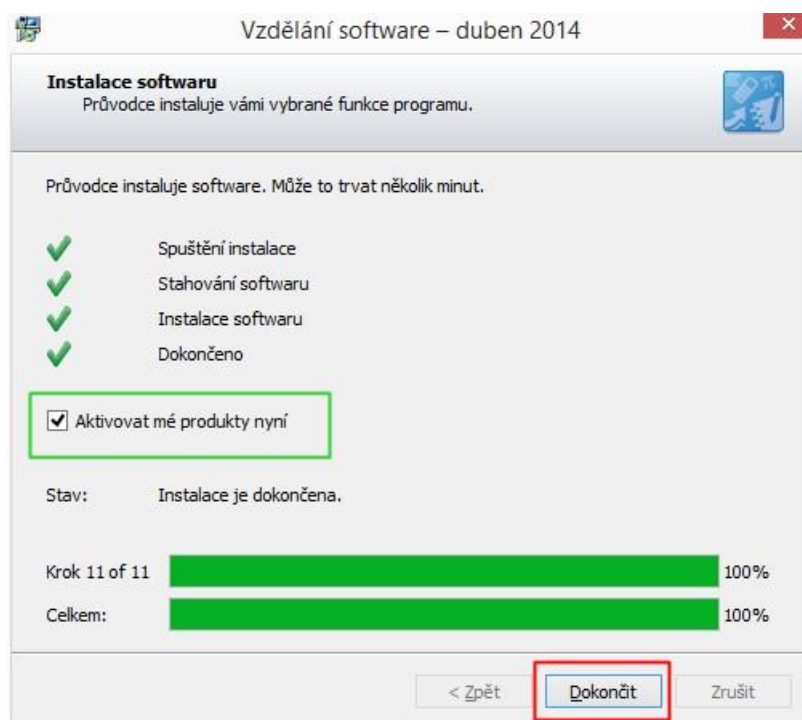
Vzdělání software – duben 2014

Instalace softwaru
Průvodce instaluje vámi vybrané funkce programu.

Průvodce instaluje software. Může to trvat několik minut.

Spuštění instalace
Stahování softwaru
Instalace softwaru
Dokončeno

Aktivovat mé produkty nyní

Stav: Instalace je dokončena.

Krok 11 of 11 100%
Celkem: 100%

< Zpět Dokončit Zrušit